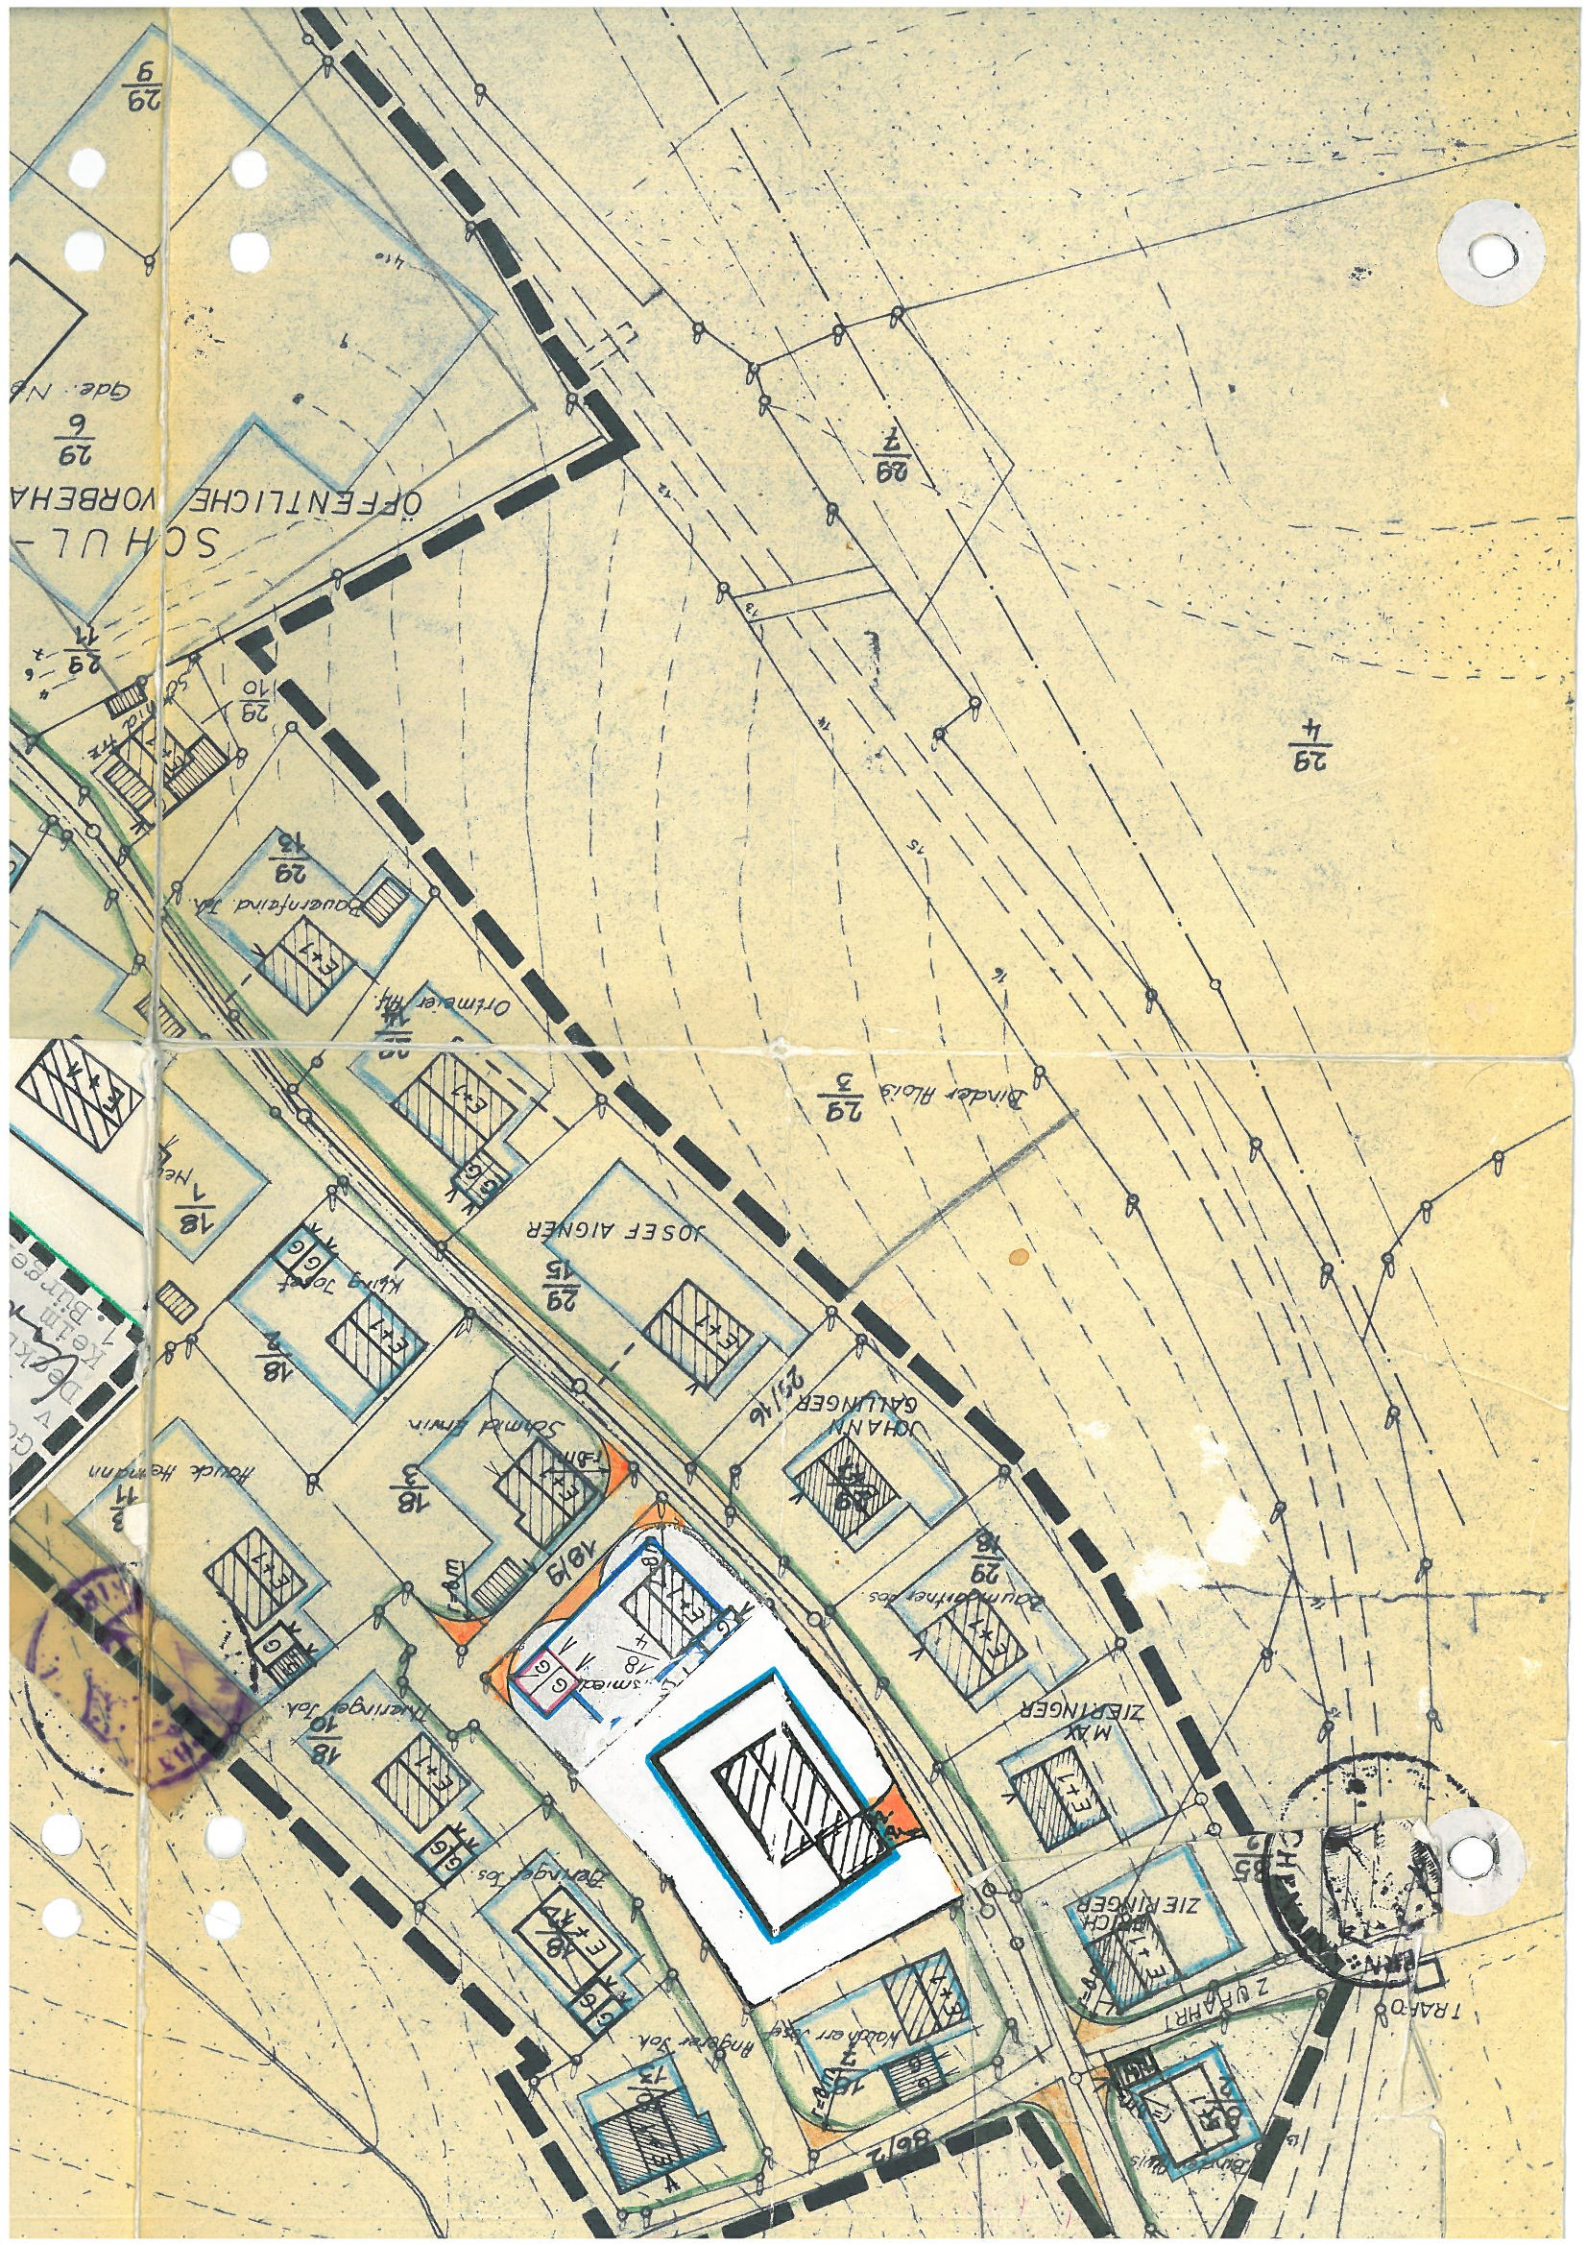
$\frac{29}{9}$

Gde. N

$\frac{29}{6}$

SCHUL–
ÖFFENTLICHE VORBEHA

$\frac{29}{7}$

$\frac{29}{11}$

$\frac{29}{10}$

$\frac{29}{4}$

$\frac{29}{13}$

Bauernfeind Joh.

Ortmeier Kh.

$\frac{29}{3}$

Binder Alois

$\frac{18}{1}$

Hel

JOSEF AIGNER

$\frac{29}{15}$

König Josef

$\frac{18}{2}$

JOHANN GALLINGER

$\frac{29}{16}$

Schmid Erwin

$\frac{18}{3}$

Hauck Hermann

$\frac{18}{11}$

$\frac{18}{9}$

Baumgartner Jos.

$\frac{29}{18}$

$\frac{18}{10}$

Hartinger Joh.

MAX ZIERINGER

$\frac{35}{2}$

ZIERINGER

ZUFAHRT

TRAFO

$\frac{18}{5}$

$\frac{36}{2}$

Denkm
kein
v. Binge
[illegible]